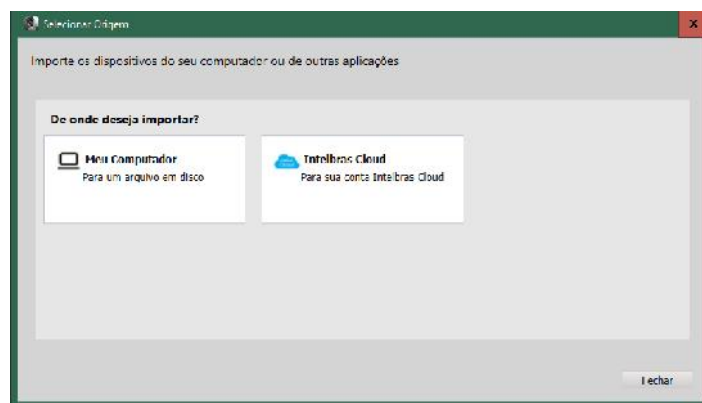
Selecionar Origem

x

Importe os dispositivos do seu computador ou de outras aplicações

De onde deseja importar?

Meu Computador
Para um arquivo em disco

Intelbras Cloud
Para sua conta Intelbras Cloud

Fechar